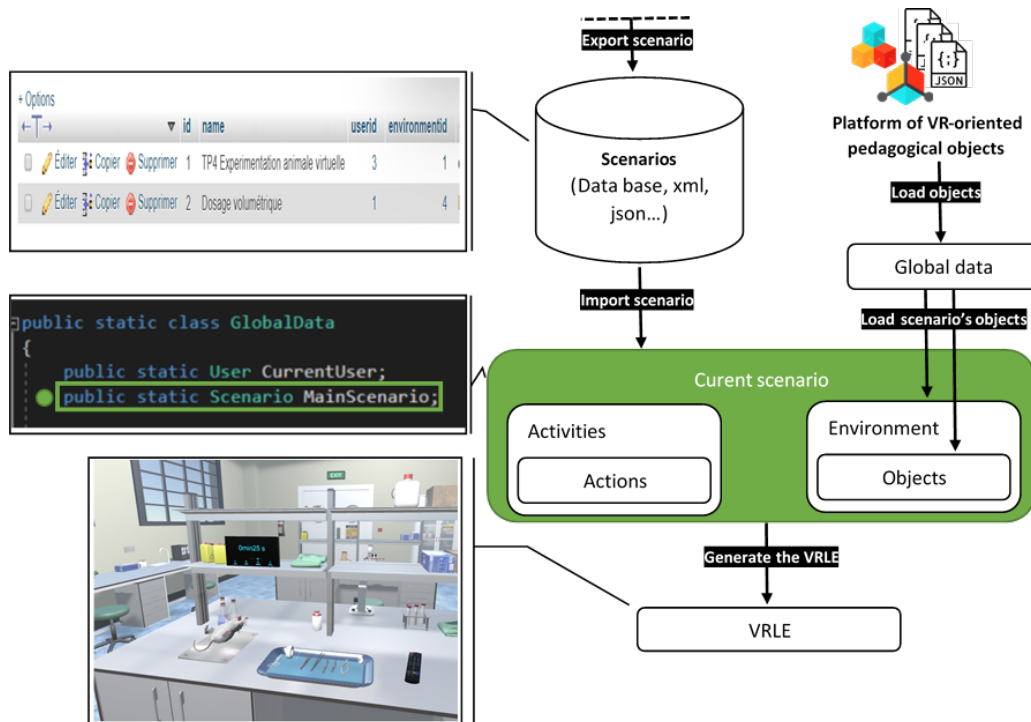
+ Options

| | id | name | userid | environmentid |
|---|---|---|---|---|
| Éditer Copier Supprimer | 1 | TP4 Experimentation animale virtuelle | 3 | 1 |
| Éditer Copier Supprimer | 2 | Dosage volumétrique | 1 | 4 |

public static class GlobalData
{
public static User CurrentUser;
public static Scenario MainScenario;

Export scenario

Scenarios
(Data base, xml, json…)

Import scenario

JSON

Platform of VR-oriented pedagogical objects

Load objects

Global data

Load scenario's objects

Curent scenario

Activities

Actions

Environment

Objects

Generate the VRLE

VRLE

EXIT

0min25 s